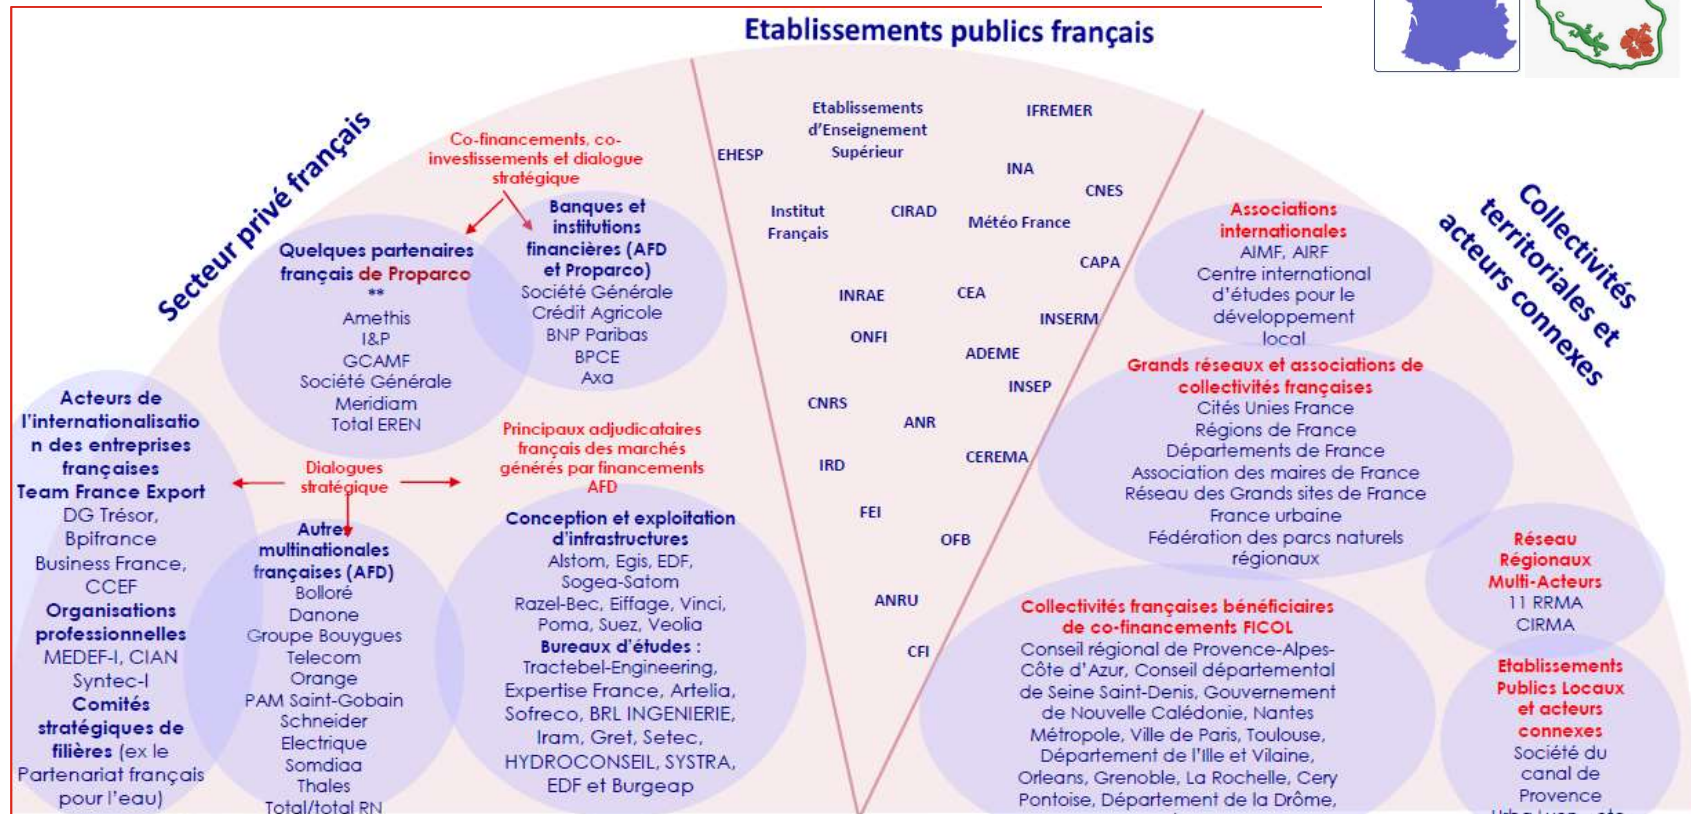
Etablissements publics français

Secteur privé français

Co-financements, co-investissements et dialogue stratégique

Quelques partenaires français de Proparco
**
Amethis
I&P
GCAMF
Société Générale
Meridiam
Total EREN

Banques et institutions financières (AFD et Proparco)
Société Générale
Crédit Agricole
BNP Paribas
BPCE
Axa

Acteurs de l'internationalisation des entreprises françaises
Team France Export
DG Trésor,
Bpifrance
Business France,
CCEF
Organisations professionnelles
MEDEF-I, CIAN
Syntec-I
Comités stratégiques de filières (ex le Partenariat français pour l'eau)

Dialogues stratégique

Autres multinationales françaises (AFD)
Bolloré
Danone
Groupe Bouygues
Telecom
Orange
PAM Saint-Gobain
Schneider
Electrique
Somdiaa
Thales
Total/total RN

Principaux adjudicataires français des marchés générés par financements AFD

Conception et exploitation d'infrastructures
Alstom, Egis, EDF,
Sogea-Satom
Razel-Bec, Eiffage, Vinci,
Poma, Suez, Veolia
Bureaux d'études :
Tractebel-Engineering,
Expertise France, Artelia,
Sofreco, BRL INGENIERIE,
Iram, Gret, Setec,
HYDROCONSEIL, SYSTRA,
EDF et Burgeap

EHESP
Etablissements d'Enseignement Supérieur
IFREMER
INA
CNES
Institut Français
CIRAD
Météo France
CAPA
INRAE
CEA
INSERM
ONFI
ADEME
INSEP
CNRS
ANR
CEREMA
IRD
FEI
OFB
ANRU
CFI

Collectivités territoriales et acteurs connexes

Associations internationales
AIMF, AIRF
Centre international d'études pour le développement local

Grands réseaux et associations de collectivités françaises
Cités Unies France
Régions de France
Départements de France
Association des maires de France
Réseau des Grands sites de France
France urbaine
Fédération des parcs naturels régionaux

Réseau Régionaux Multi-Acteurs
11 RRMA
CIRMA

Collectivités françaises bénéficiaires de co-financements FICOL
Conseil régional de Provence-Alpes-Côte d'Azur, Conseil départemental de Seine Saint-Denis, Gouvernement de Nouvelle Calédonie, Nantes Métropole, Ville de Paris, Toulouse, Département de l'Ille et Vilaine, Orleans, Grenoble, La Rochelle, Cery Pontoise, Département de la Drôme,

Etablissements Publics Locaux et acteurs connexes
Société du canal de Provence
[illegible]